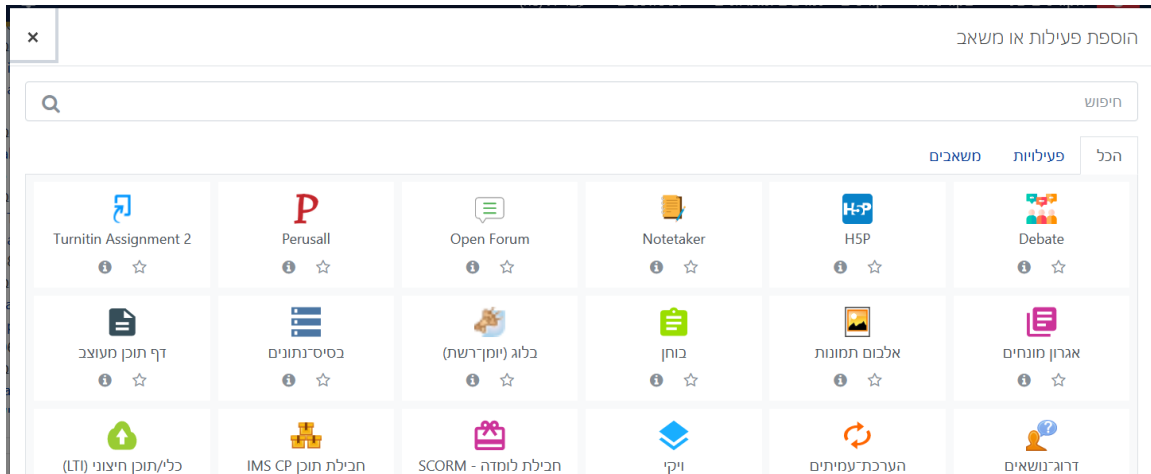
הוספת פעילות או משאב

×

חיפוש

הכל
פעילויות
משאבים

Debate
H5P
Notetaker
Open Forum
Perusall
Turnitin Assignment 2

אגרון מונחים
אלבום תמונות
בוחן
בלוג (יומן־רשת)
בסיס־נתונים
דף תוכן מעוצב

דרוג־נושאים
הערכת־עמיתים
ויקי
חבילת לומדה - SCORM
חבילת תוכן IMS CP
כלי/תוכן חיצוני (LTI)